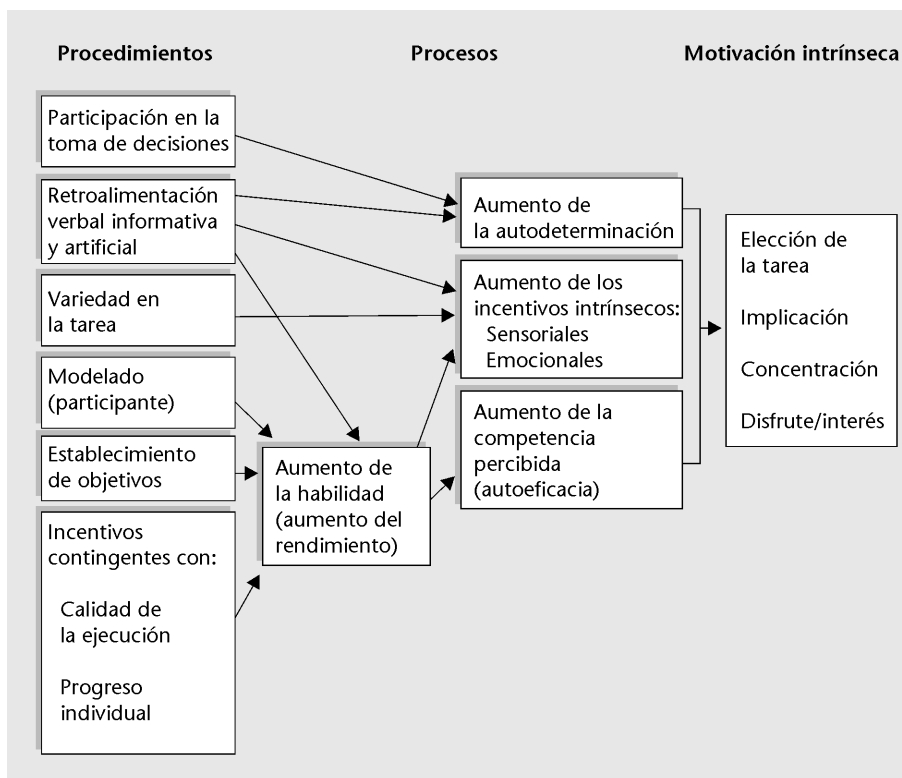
Procedimientos

Procesos

Motivación intrínseca

Participación en la toma de decisiones

Retroalimentación verbal informativa y artificial

Variedad en la tarea

Modelado (participante)

Establecimiento de objetivos

Incentivos contingentes con:

Calidad de la ejecución

Progreso individual

Aumento de la autodeterminación

Aumento de los incentivos intrínsecos:
Sensoriales
Emocionales

Aumento de la competencia percibida (autoeficacia)

Aumento de la habilidad (aumento del rendimiento)

Elección de la tarea

Implicación

Concentración

Disfrute/interés